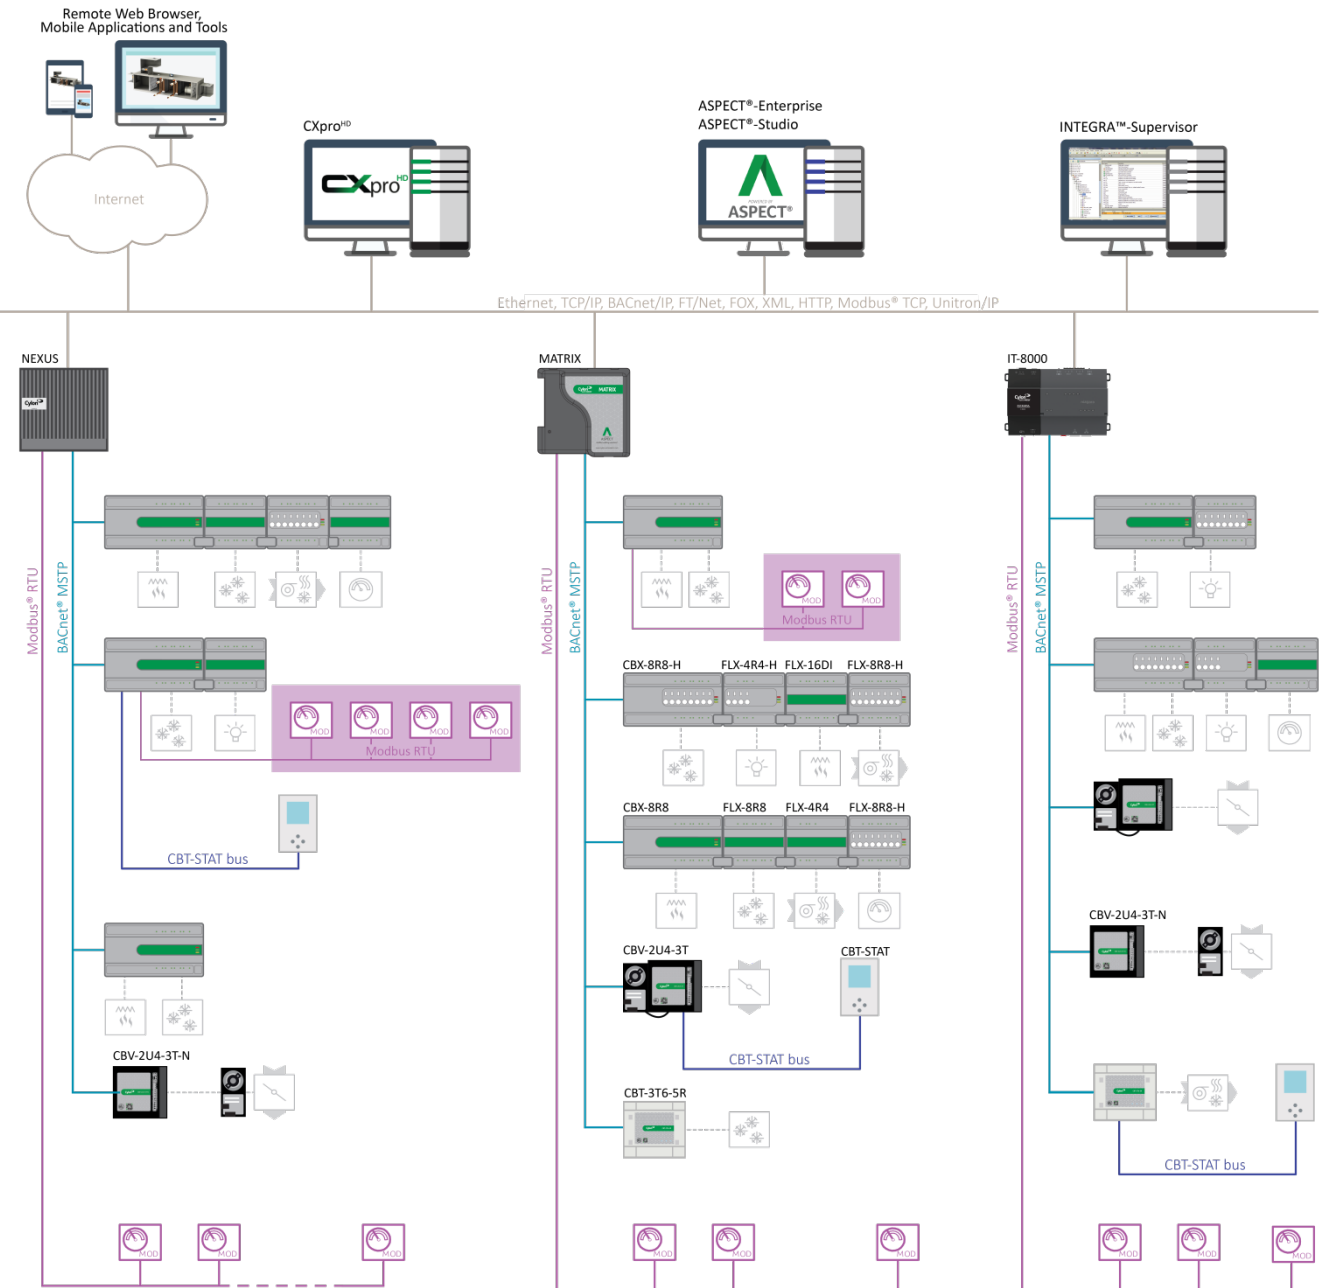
Remote Web Browser,
Mobile Applications and Tools

Internet

CXpro$^{HD}$

CXpro$^{HD}$

ASPECT®-Enterprise
ASPECT®-Studio

ASPECT®

INTEGRA™-Supervisor

Ethernet, TCP/IP, BACnet/IP, FT/Net, FOX, XML, HTTP, Modbus® TCP, Unitron/IP

NEXUS

MATRIX

IT-8000

Modbus® RTU

BACnet® MSTP

MOD MOD MOD MOD
Modbus RTU

CBT-STAT bus

CBV-2U4-3T-N

MOD MOD MOD

Modbus® RTU

BACnet® MSTP

MOD MOD
Modbus RTU

CBX-8R8-H FLX-4R4-H FLX-16DI FLX-8R8-H

CBX-8R8 FLX-8R8 FLX-4R4 FLX-8R8-H

CBV-2U4-3T

CBT-STAT

CBT-STAT bus

CBT-3T6-5R

MOD MOD MOD

Modbus® RTU

BACnet® MSTP

CBV-2U4-3T-N

CBT-STAT bus

MOD MOD MOD